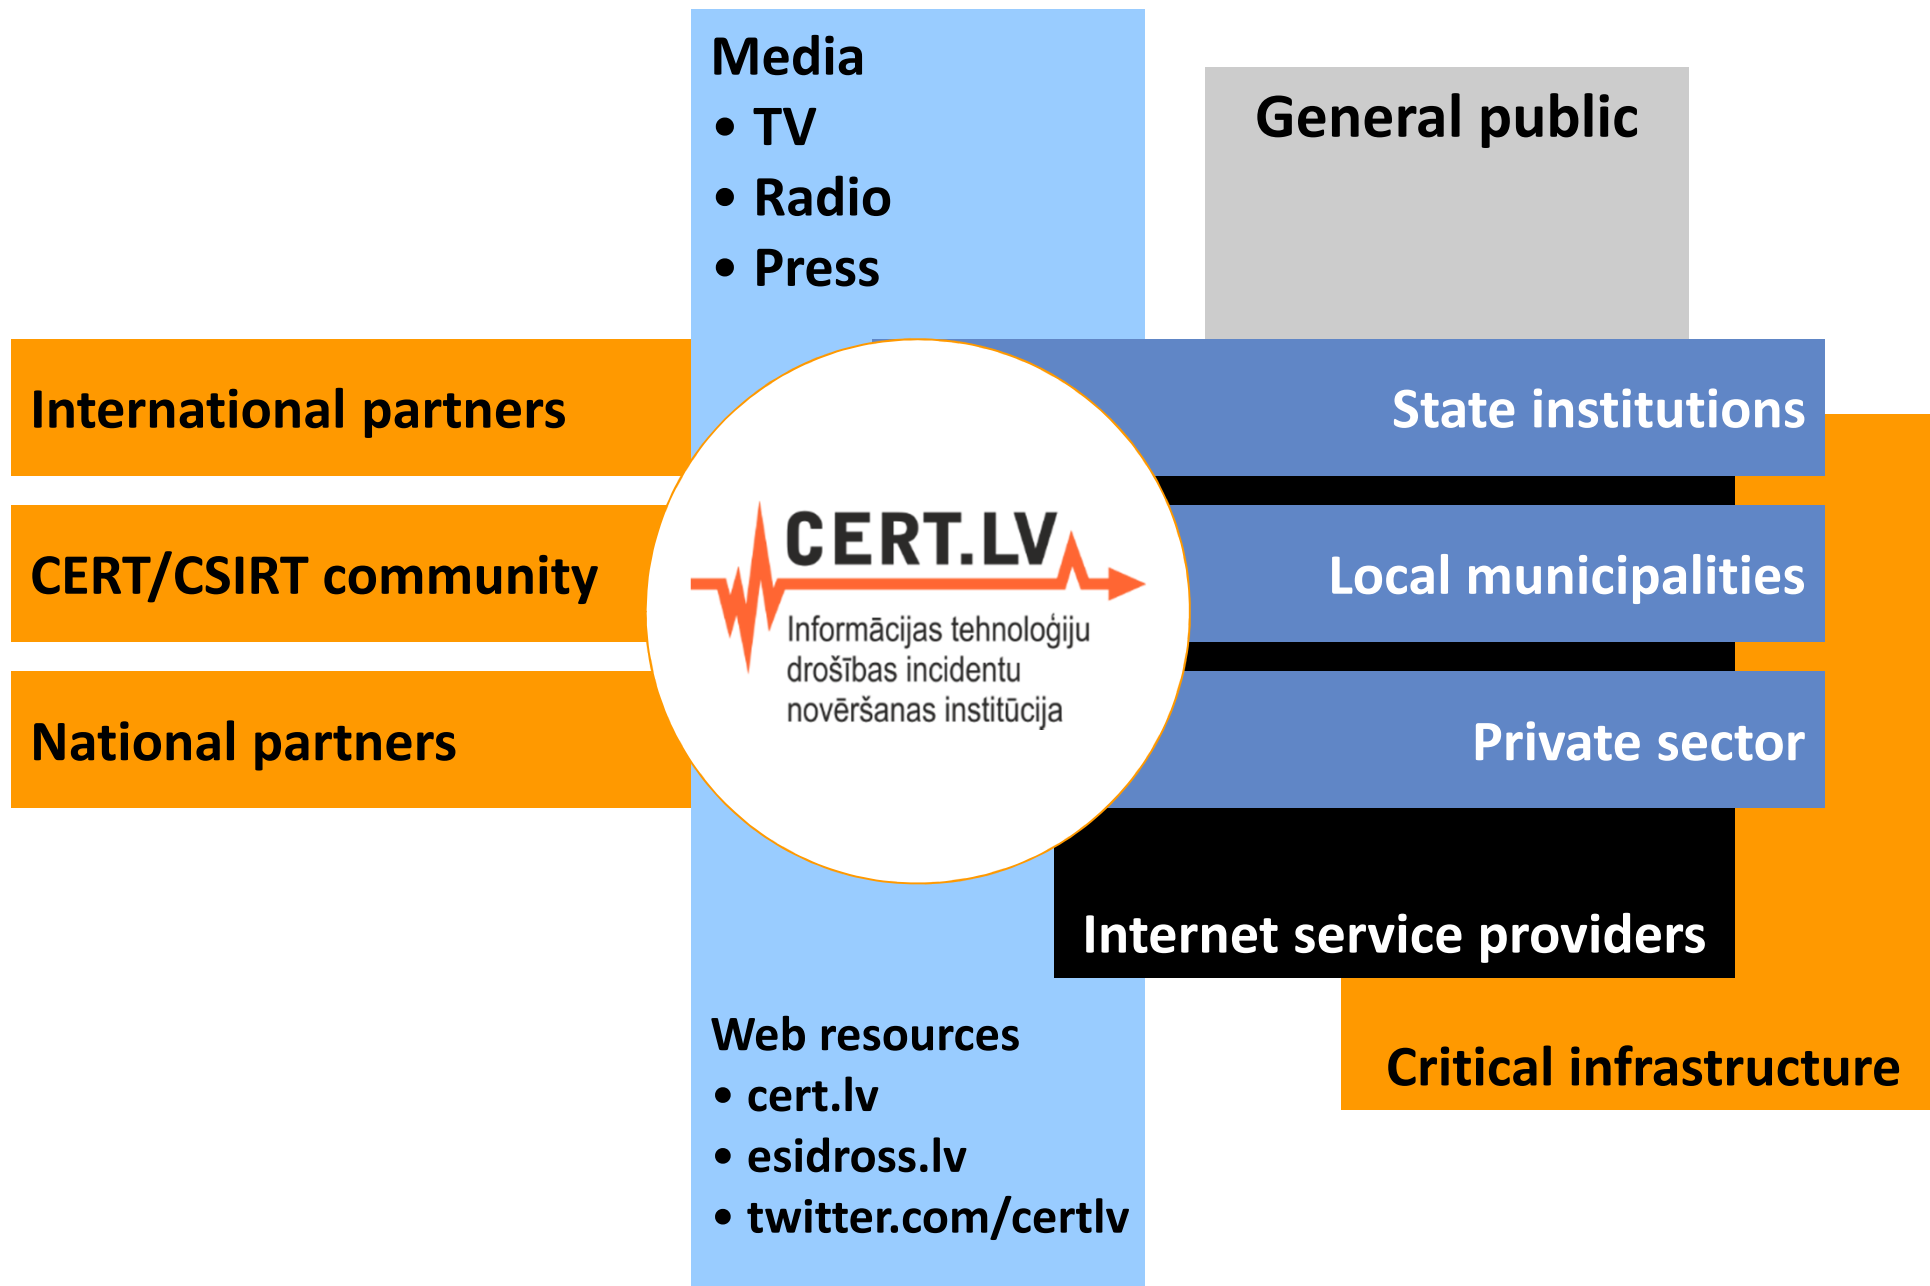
Media
• TV
• Radio
• Press

General public

International partners

CERT/CSIRT community

National partners

CERT.LV
Informācijas tehnoloģiju drošības incidentu novēršanas institūcija

State institutions

Local municipalities

Private sector

Internet service providers

Critical infrastructure

Web resources
• cert.lv
• esidross.lv
• twitter.com/certlv